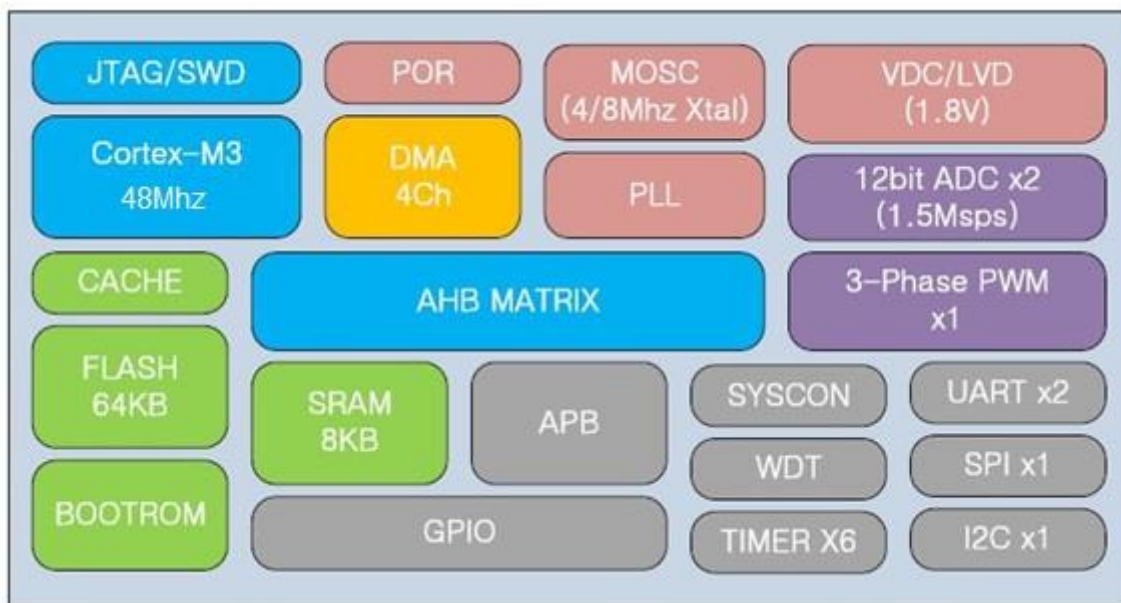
JTAG/SWD

POR

MOSC
(4/8Mhz Xtal)

VDC/LVD
(1.8V)

Cortex-M3
48Mhz

DMA
4Ch

PLL

12bit ADC x2
(1.5Msps)

CACHE

AHB MATRIX

3-Phase PWM
x1

FLASH
64KB

SRAM
8KB

APB

SYSCON

UART x2

WDT

SPI x1

BOOTROM

GPIO

TIMER X6

I2C x1